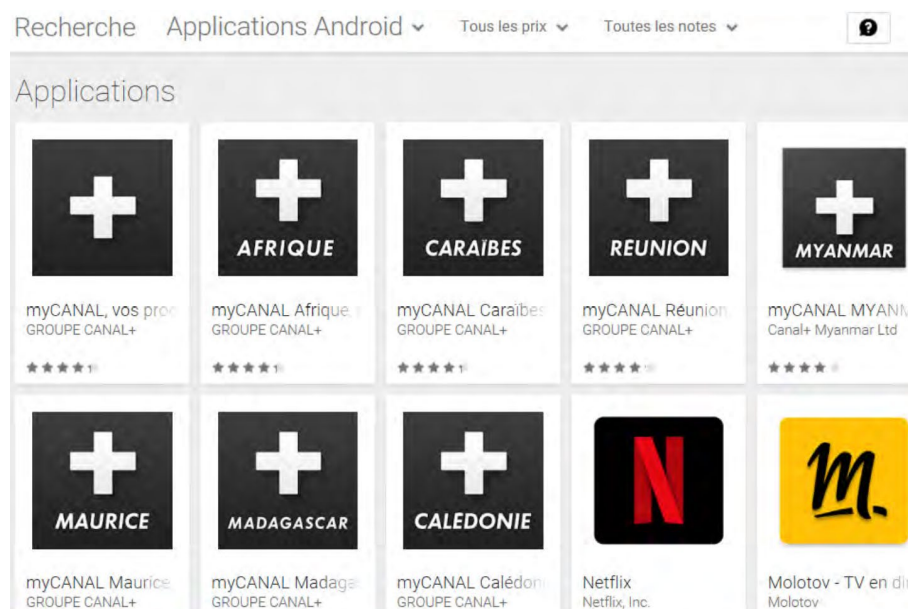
Recherche Applications Android Tous les prix Toutes les notes

Applications

AFRIQUE

CARAIBES

REUNION

MYANMAR

myCANAL, vos pro
GROUPE CANAL+

myCANAL Afrique
GROUPE CANAL+

myCANAL Caraïbes
GROUPE CANAL+

myCANAL Réunion
GROUPE CANAL+

myCANAL MYAN
Canal+ Myanmar Ltd

MAURICE

MADAGASCAR

CALEDONIE

myCANAL Maurice
GROUPE CANAL+

myCANAL Madaga
GROUPE CANAL+

myCANAL Calédon
GROUPE CANAL+

Netflix
Netflix, Inc.

Molotov - TV en di
Molotov